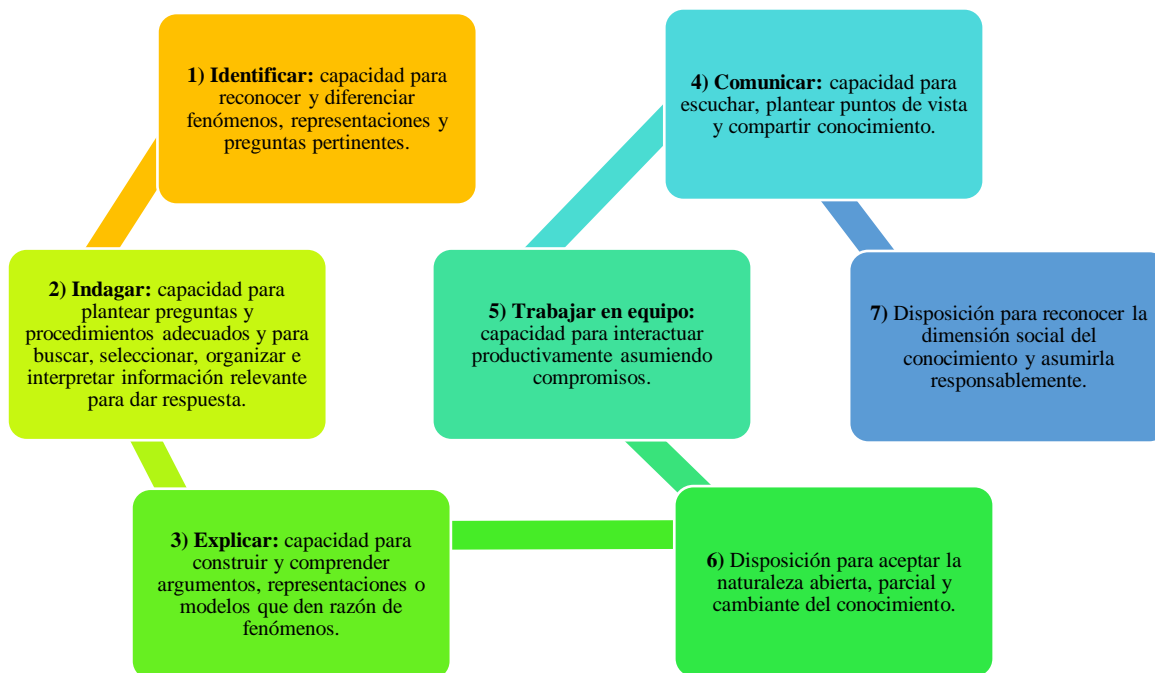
**1) Identificar:** capacidad para reconocer y diferenciar fenómenos, representaciones y preguntas pertinentes.

**2) Indagar:** capacidad para plantear preguntas y procedimientos adecuados y para buscar, seleccionar, organizar e interpretar información relevante para dar respuesta.

**3) Explicar:** capacidad para construir y comprender argumentos, representaciones o modelos que den razón de fenómenos.

**4) Comunicar:** capacidad para escuchar, plantear puntos de vista y compartir conocimiento.

**5) Trabajar en equipo:** capacidad para interactuar productivamente asumiendo compromisos.

**6)** Disposición para aceptar la naturaleza abierta, parcial y cambiante del conocimiento.

**7)** Disposición para reconocer la dimensión social del conocimiento y asumirla responsablemente.